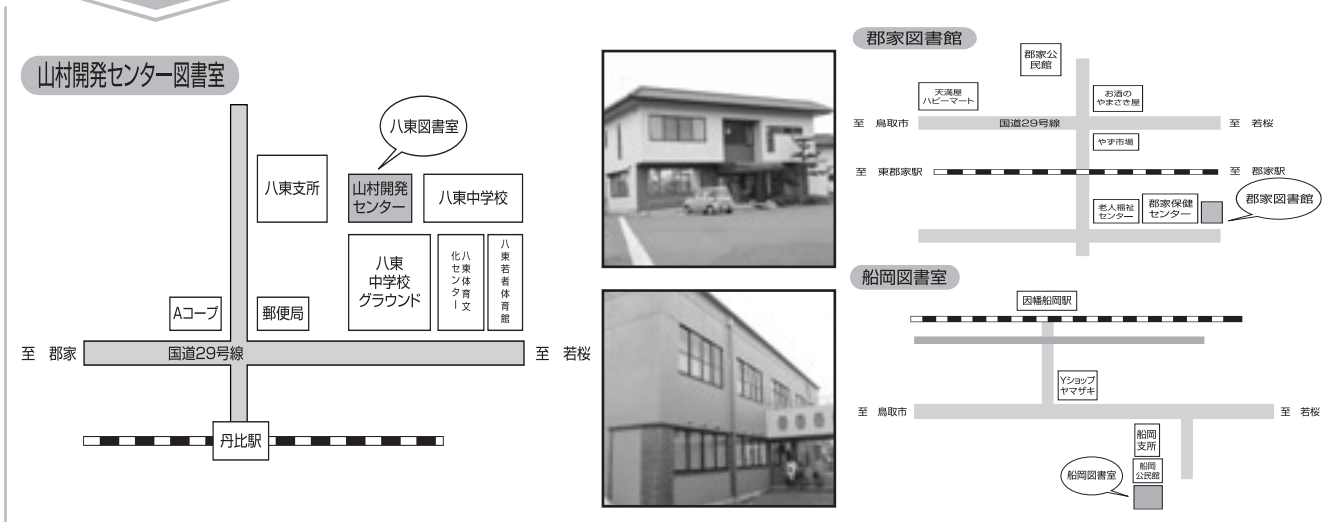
山村開発センター図書室

八東図書室

八東支所

山村開発センター

八東中学校

八東中学校グラウンド

八東体育文化センター

八東若者体育館

Aコープ

郵便局

至 郡家

国道29号線

至 若桜

丹比駅

郡家図書館

郡家公民館

天満屋ハピーマート

お酒のやまさき屋

至 鳥取市

国道29号線

至 若桜

やず市場

至 東郡家駅

至 郡家駅

老人福祉センター

郡家保健センター

郡家図書館

船岡図書室

因幡船岡駅

Yショップヤマザキ

至 鳥取市

至 若桜

船岡支所

船岡公民館

船岡図書室